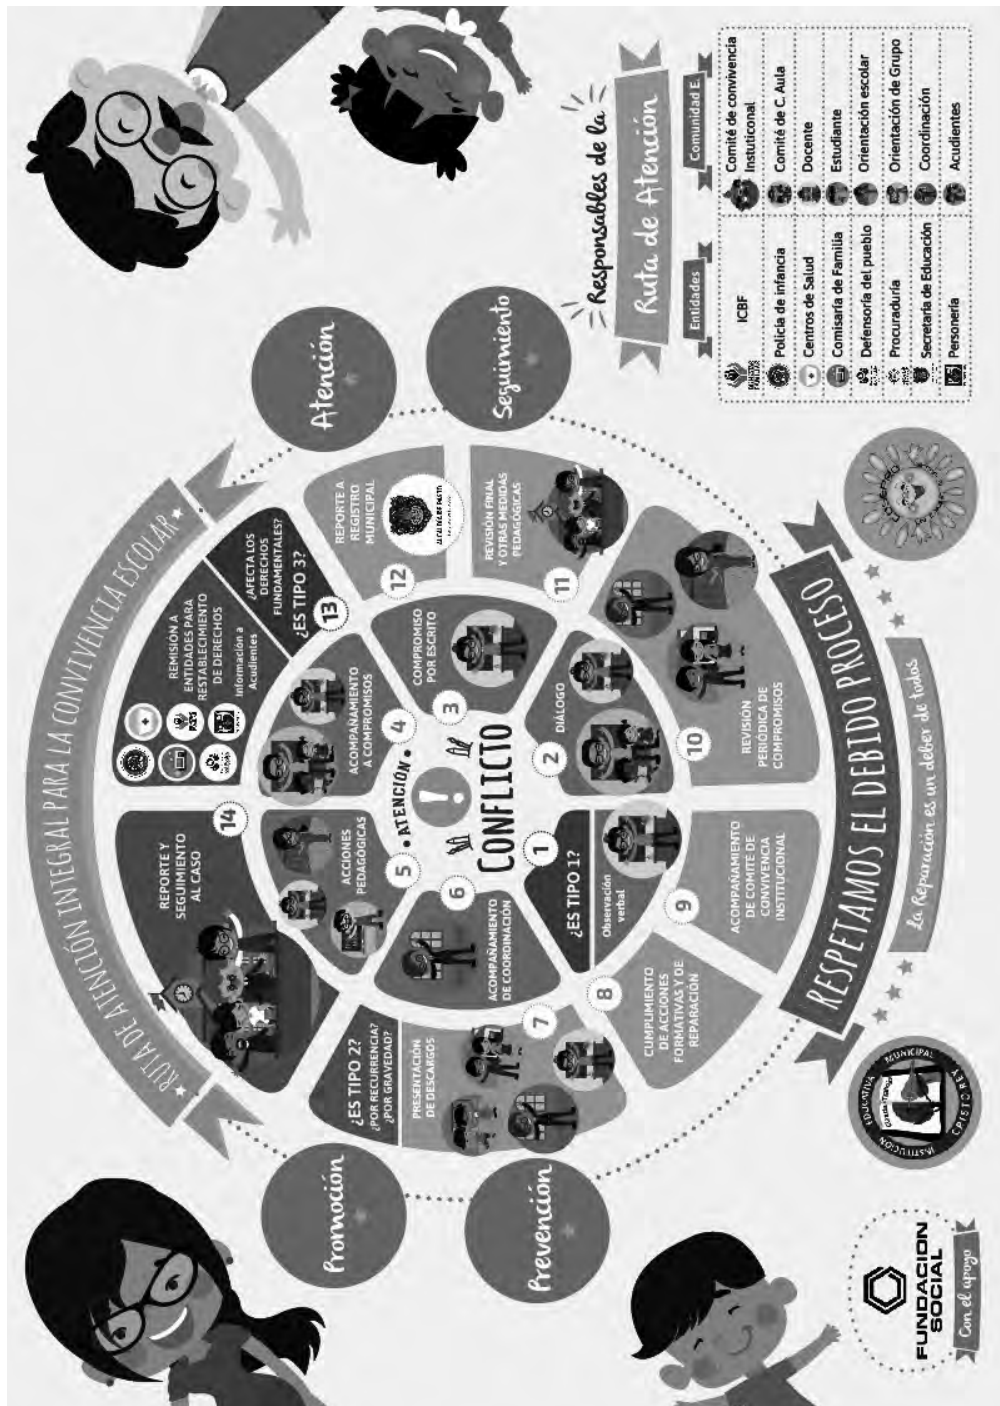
RUTA DE ATENCIÓN INTEGRAL PARA LA CONVIVENCIA ESCOLAR

Promoción

Prevención

Atención

Seguimiento

ATENCIÓN AL CONFLICTO

1
¿ES TIPO 1?
Observación verbal

2
DIÁLOGO

3
COMPROMISO POR ESCRITO

4
ACOMPAÑAMIENTO A COMPROMISOS

5
ACCIONES PEDAGÓGICAS

6
ACOMPAÑAMIENTO DE COORDINACIÓN

7
¿ES TIPO 2?
¿POR RECURRENCIA?
¿POR GRAVEDAD?
PRESENTACIÓN DE DESCARGOS

8
CUMPLIMIENTO DE ACCIONES FORMATIVAS Y DE REPARACIÓN

9
ACOMPAÑAMIENTO DE COMITÉ DE CONVIVENCIA INSTITUCIONAL

10
REVISIÓN PERIÓDICA DE COMPROMISOS

11
REVISIÓN FINAL Y OTRAS MEDIDAS PEDAGÓGICAS

12
REPORTE A REGISTRO MUNICIPAL

13
¿ES TIPO 3?
¿AFECTA LOS DERECHOS FUNDAMENTALES?
REMISIÓN A ENTIDADES PARA RESTABLECIMIENTO DE DERECHOS
Información a Acudientes

14
REPORTE Y SEGUIMIENTO AL CASO

RESPETAMOS EL DEBIDO PROCESO

La Reparación es un deber de todos

Responsables de la Ruta de Atención

| Entidades | Comunidad E. |
|---|---|
| ICBF | Comité de convivencia Instuticonal |
| Policía de infancia | Comité de C. Aula |
| Centros de Salud | Docente |
| Comisaría de Familia | Estudiante |
| Defensoría del pueblo | Orientación escolar |
| Procuraduría | Orientación de Grupo |
| Secretaría de Educación | Coordinación |
| Personería | Acudientes |

INSTITUCIÓN EDUCATIVA MUNICIPAL CIUDAD DE PASTO

FUNDACION SOCIAL
Con el apoyo